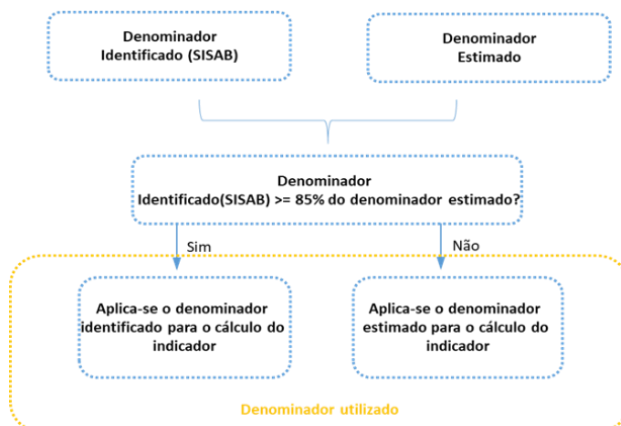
Denominador Identificado (SISAB)

Denominador Estimado

Denominador Identificado(SISAB) >= 85% do denominador estimado?

Sim

Não

Aplica-se o denominador identificado para o cálculo do indicador

Aplica-se o denominador estimado para o cálculo do indicador

Denominador utilizado